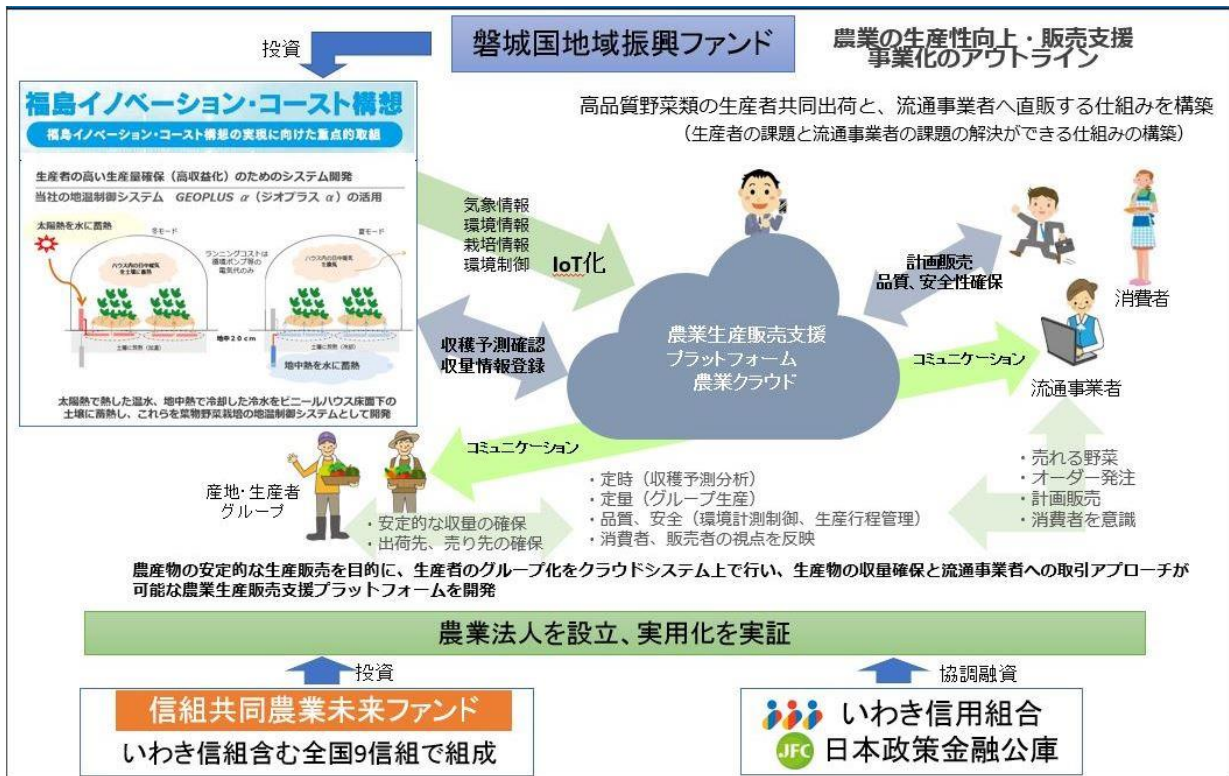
投資

磐城国地域振興ファンド

農業の生産性向上・販売支援
事業化のアウトライン

福島イノベーション・コースト構想
福島イノベーション・コースト構想の実現に向けた重点的取組

生産者の高い生産量確保（高収益化）のためのシステム開発
当社の地温制御システム GEOPLUS α（ジオプラス α）の活用

太陽熱を水に蓄熱
冬モード
ランニングコストは循環ポンプ等の電気代のみ
夏モード
ハウス内の日中熱気を土壌に蓄熱
ハウス内の日中熱気を土壌に蓄熱
土壌に放熱（加温）
地中20cm
土壌に放熱（冷却）
地中熱を水に蓄熱

太陽熱で熱した温水、地中熱で冷却した冷水をビニールハウス床面下の土壌に蓄熱し、これらを葉物野菜栽培の地温制御システムとして開発

高品質野菜類の生産者共同出荷と、流通事業者へ直販する仕組みを構築
（生産者の課題と流通事業者の課題の解決ができる仕組みの構築）

気象情報
環境情報
栽培情報
環境制御
IoT化

計画販売
品質、安全性確保

消費者

収穫予測確認
収量情報登録

農業生産販売支援
プラットフォーム
農業クラウド

コミュニケーション

流通事業者

コミュニケーション

産地・生産者
グループ

・安定的な収量の確保
・出荷先、売り先の確保

・定時（収穫予測分析）
・定量（グループ生産）
・品質、安全（環境計測制御、生産行程管理）
・消費者、販売者の視点を反映

・売れる野菜
・オーダー発注
・計画販売
・消費者を意識

農産物の安定的な生産販売を目的に、生産者のグループ化をクラウドシステム上で行い、生産物の収量確保と流通事業者への取引アプローチが可能な農業生産販売支援プラットフォームを開発

農業法人を設立、実用化を実証

投資

協調融資

信組共同農業未来ファンド
いわき信組含む全国9信組で組成

いわき信用組合
JFC 日本政策金融公庫